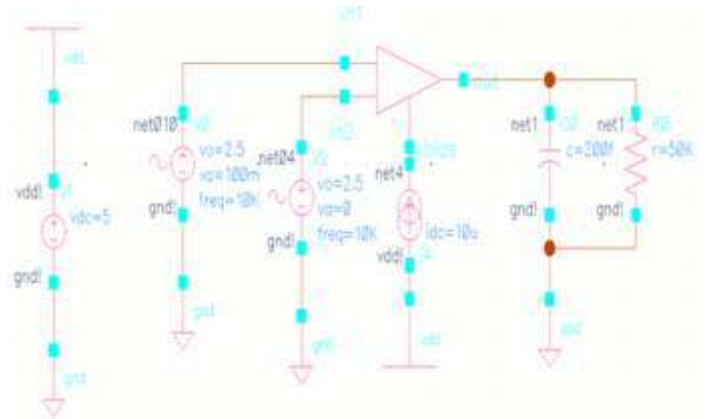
vdd

vdd!
V1
vdc=5

gnd!

gnd

in1

net010
V0
vo=2.5
va=100m
freq=10K

gnd!

gnd

net04
V2
vo=2.5
va=0
freq=10K

gnd!

in2

gnd

ibias

net4

idc=10u

vdd!
I0

vdd

out

net1
C0
c=200f

gnd!

gnd

net1
R0
r=50K

gnd!